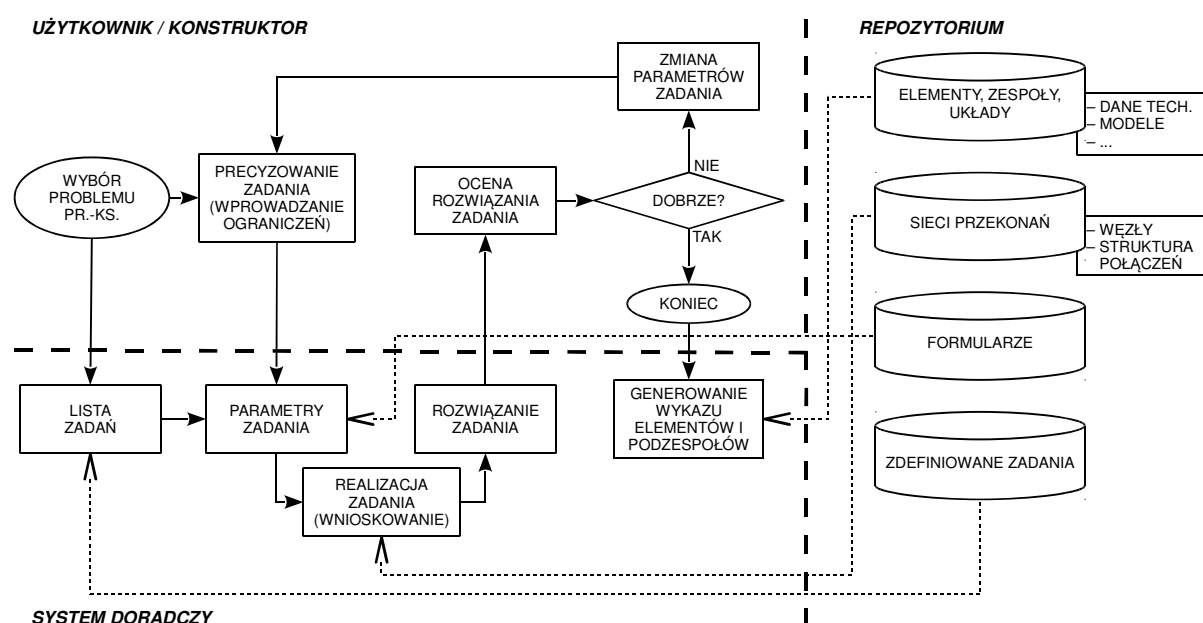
UŻYTKOWNIK / KONSTRUKTOR

REPOZYTORIUM

ZMIANA PARAMETRÓW ZADANIA

ELEMENTY, ZESPOŁY, UKŁADY

– DANE TECH.
– MODELE
– ...

WYBÓR PROBLEMU PR.-KS.

PRECYZOWANIE ZADANIA (WPROWADZANIE OGRANICZEŃ)

OCENA ROZWIĄZANIA ZADANIA

NIE

DOBRZE?

TAK

SIECI PRZEKONAŃ

– WĘZŁY
– STRUKTURA POŁĄCZEŃ

KONIEC

FORMULARZE

LISTA ZADAŃ

PARAMETRY ZADANIA

ROZWIĄZANIE ZADANIA

GENEROWANIE WYKAZU ELEMENTÓW I PODZESPOŁÓW

ZDEFINIOWANE ZADANIA

REALIZACJA ZADANIA (WNIOSKOWANIE)

SYSTEM DORADCZY